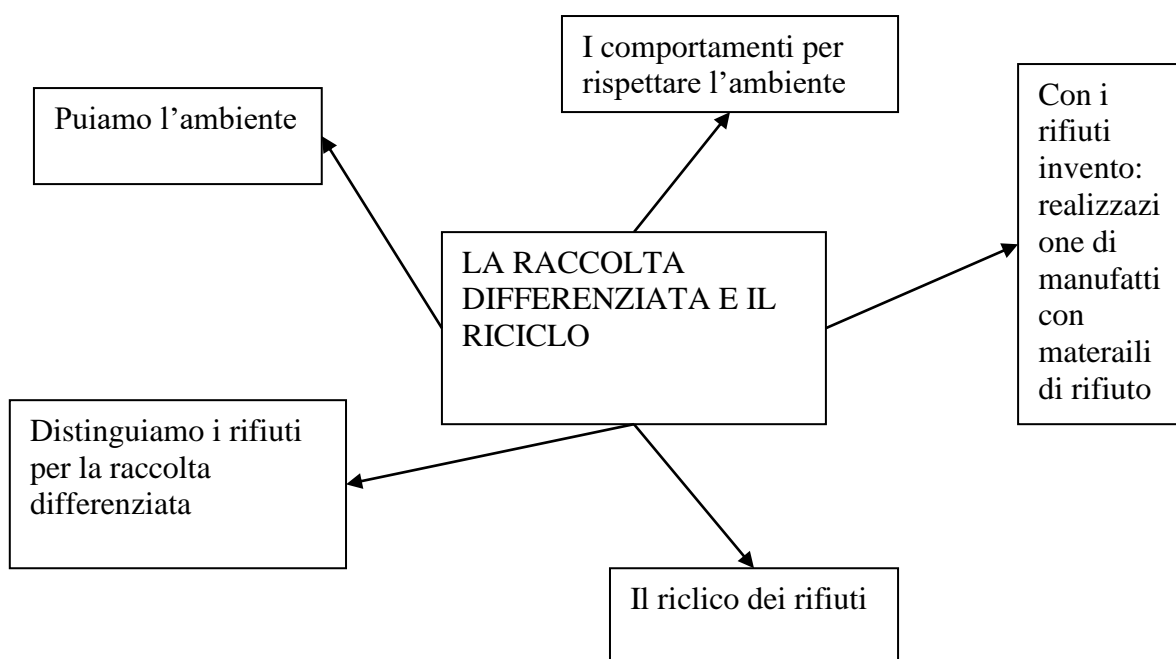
I comportamenti per rispettare l’ambiente

Puiamo l’ambiente

Con i rifiuti invento: realizzazione di manufatti con materaili di rifiuto

LA RACCOLTA DIFFERENZIATA E IL RICICLO

Distinguiamo i rifiuti per la raccolta differenziata

Il riclico dei rifiuti